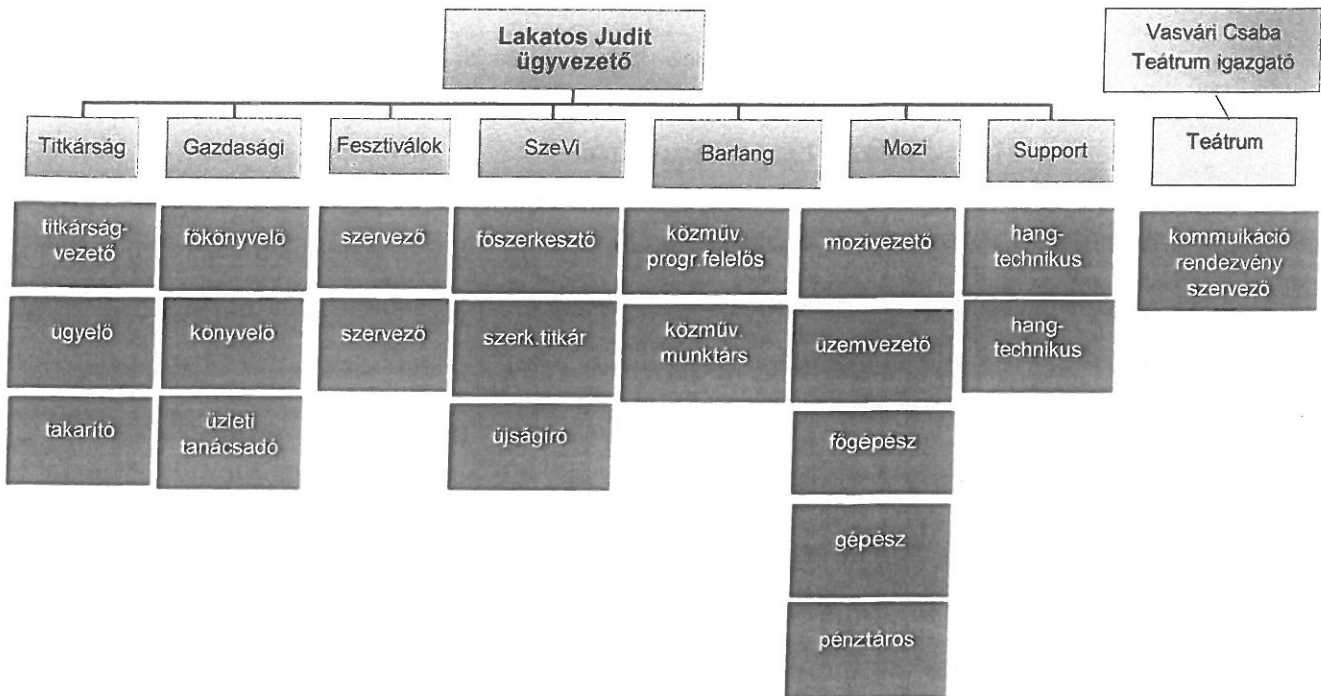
Lakatos Judit ügyvezető

Vasvári Csaba Teátrum igazgató

Titkárság

Gazdasági

Fesztiválok

SzeVi

Barlang

Mozi

Support

Teátrum

titkárság-vezető

ugyelö

takarító

főkönyvelő

könyvelő

üzleti tanácsadó

szervező

szervező

főszerkesztő

szerk.titkár

újságíró

közműv. progr.felelős

közműv. munktárs

mozivezető

üzemvezető

főgépész

gépész

pénztáros

hang-technikus

hang-technikus

kommuikáció rendezvény szervező